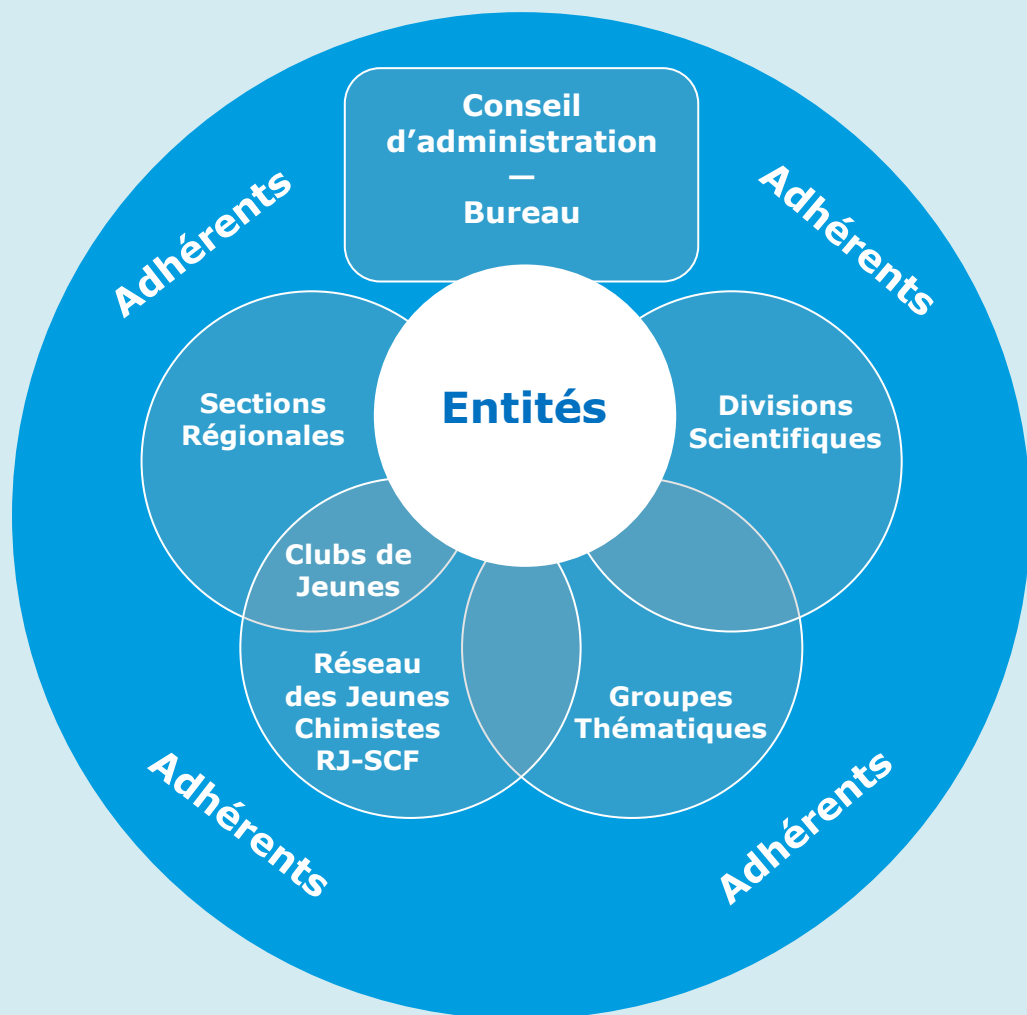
Conseil d’administration
—
Bureau

Adhérents

Adhérents

Entités

Sections Régionales

Divisions Scientifiques

Clubs de Jeunes

Réseau des Jeunes Chimistes RJ-SCF

Groupes Thématiques

Adhérents

Adhérents